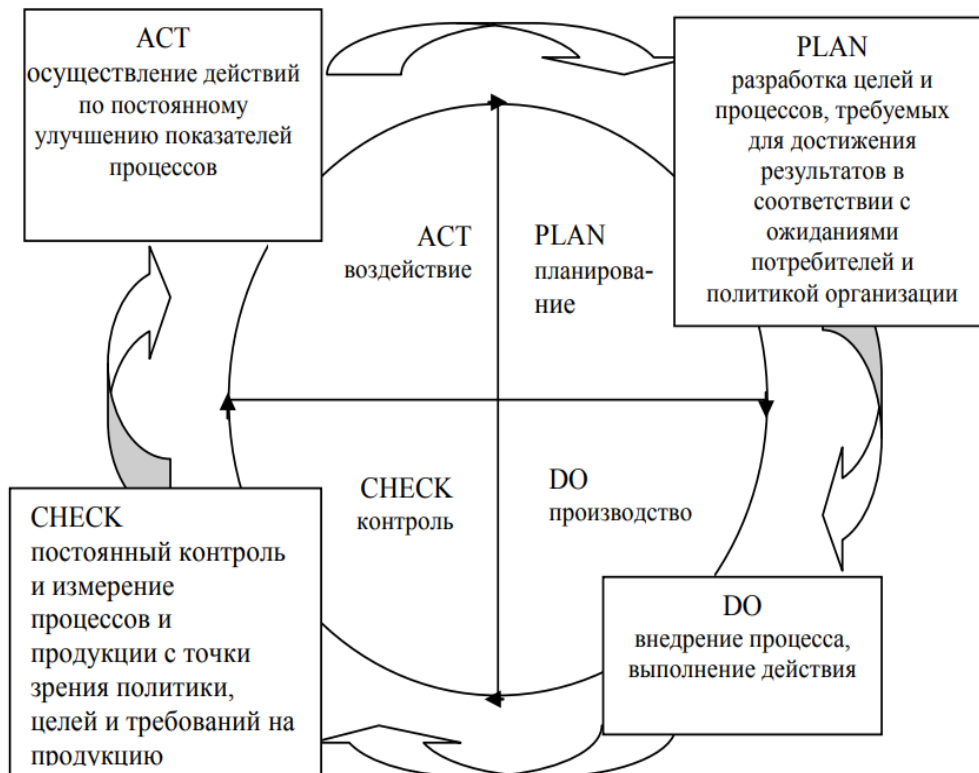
ACT
осуществление действий по постоянному улучшению показателей процессов

PLAN
разработка целей и процессов, требуемых для достижения результатов в соответствии с ожиданиями потребителей и политикой организации

ACT
воздействие

PLAN
планирование

CHECK
контроль

DO
производство

CHECK
постоянный контроль и измерение процессов и продукции с точки зрения политики, целей и требований на продукцию

DO
внедрение процесса, выполнение действия